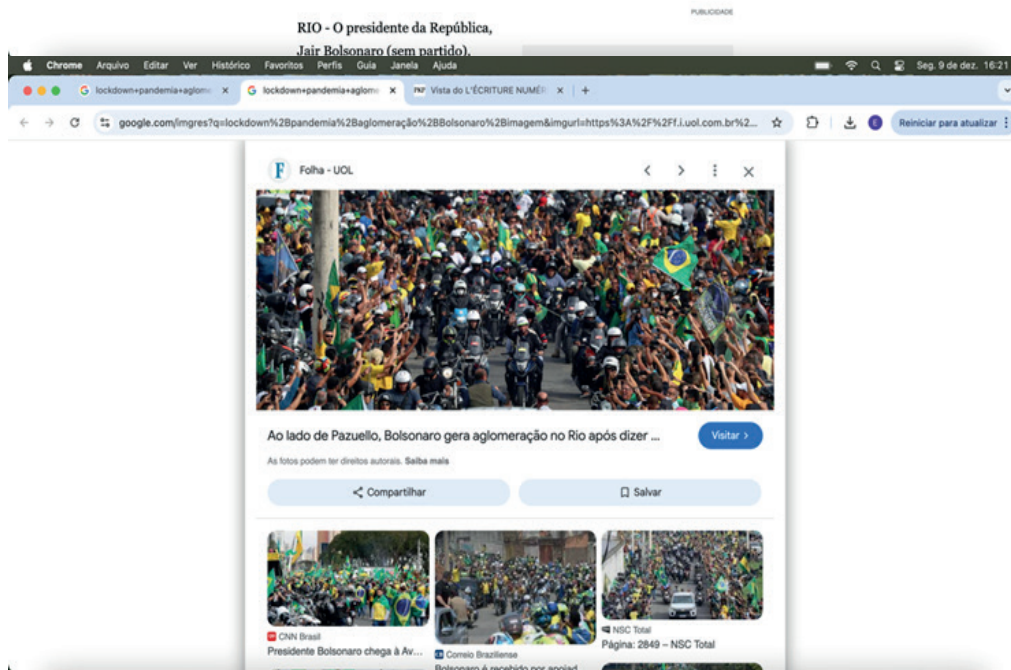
RIO - O presidente da República, Jair Bolsonaro (sem partido),

PUBLICIDADE

Chrome Arquivo Editar Ver Histórico Favoritos Perfis Guia Janela Ajuda

Seg. 9 de dez. 16:21

lockdown+pandemia+aglom ×
lockdown+pandemia+aglom ×
Vista do L'ÉCRITURE NUMÉR ×
+

google.com/imgres?q=lockdown%2Bpandemia%2Baglomeração%2BBolsonaro%2Bimagem&imgurl=https%3A%2F%2Ff.i.uol.com.br%2...

Reiniciar para atualizar

Folha - UOL

Ao lado de Pazuello, Bolsonaro gera aglomeração no Rio após dizer ...

Visitar >

As fotos podem ter direitos autorais. Saiba mais

Compartilhar

Salvar

CNN Brasil
Presidente Bolsonaro chega à Av...

Correio Braziliense
Bolsonaro é recebido por apoiad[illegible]

NSC Total
Página: 2849 – NSC Total